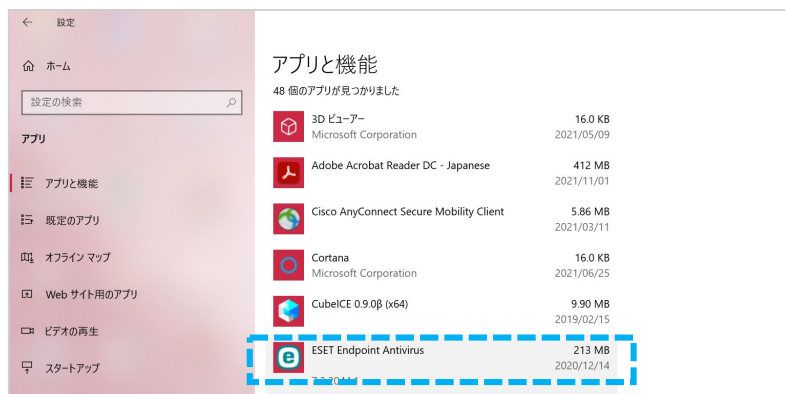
← 設定

ホーム

設定の検索

アプリ

アプリと機能

既定のアプリ

オフライン マップ

Web サイト用のアプリ

ビデオの再生

スタートアップ

アプリと機能

48 個のアプリが見つかりました

| | |
|---|---|
| 3D ビューアー<br>Microsoft Corporation | 16.0 KB<br>2021/05/09 |
| Adobe Acrobat Reader DC - Japanese | 412 MB<br>2021/11/01 |
| Cisco AnyConnect Secure Mobility Client | 5.86 MB<br>2021/03/11 |
| Cortana<br>Microsoft Corporation | 16.0 KB<br>2021/06/25 |
| CubeICE 0.9.0β (x64) | 9.90 MB<br>2019/02/15 |
| ESET Endpoint Antivirus<br>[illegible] | 213 MB<br>2020/12/14 |